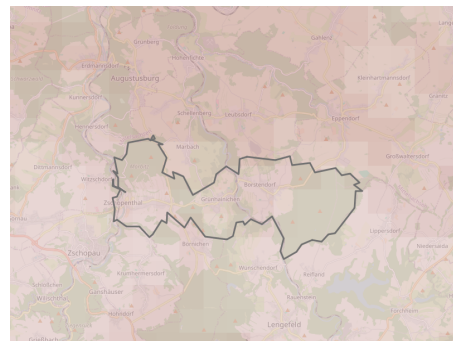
Grünberg
Erdmannsdorf
Hennersdorf
Augustusburg
Gahlenz
Kunnersdorf
Kleinhartmannsdorf
Schellenberg
Leubsdorf
Eppendorf
Marbach
Großwaltersdorf
Weißbach
Borstendorf
Zschopenthal
Grünhainichen
Lippersdorf
Börnichen
Zschopau
Waldkirchen
Krumhermersdorf
Reifland
Lengefeld